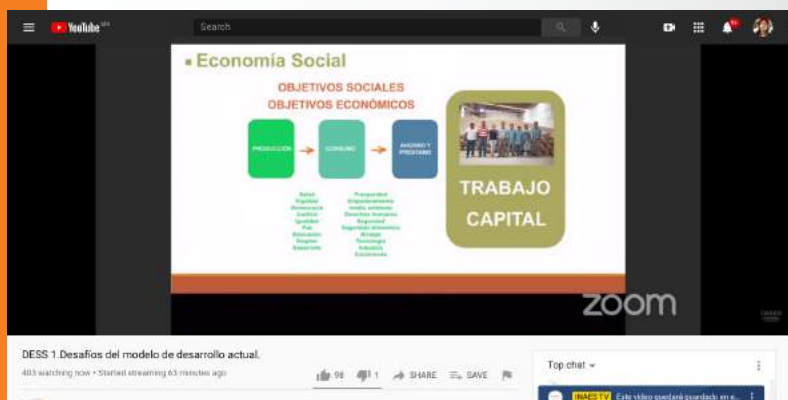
YouTube

Search

Economía Social

OBJETIVOS SOCIALES
OBJETIVOS ECONÓMICOS

PRODUCCIÓN

CONSUMO

AHORRO Y PRÉSTAMO

Salud
Dignidad
Democracia
Justicia
Igualdad
Paz
Educación
Empleo
Desarrollo

Prosperidad
Ordenamiento medio ambiente
Derechos humanos
Seguridad
Seguridad alimentaria
Arraigo
Tecnología
Industria
Crecimiento

TRABAJO
CAPITAL

zoom

DESS 1.Desafíos del modelo de desarrollo actual.

403 watching now • Started streaming 63 minutes ago

98 1 SHARE SAVE

Top chat

INAES TV Este video quedará guardado en e...